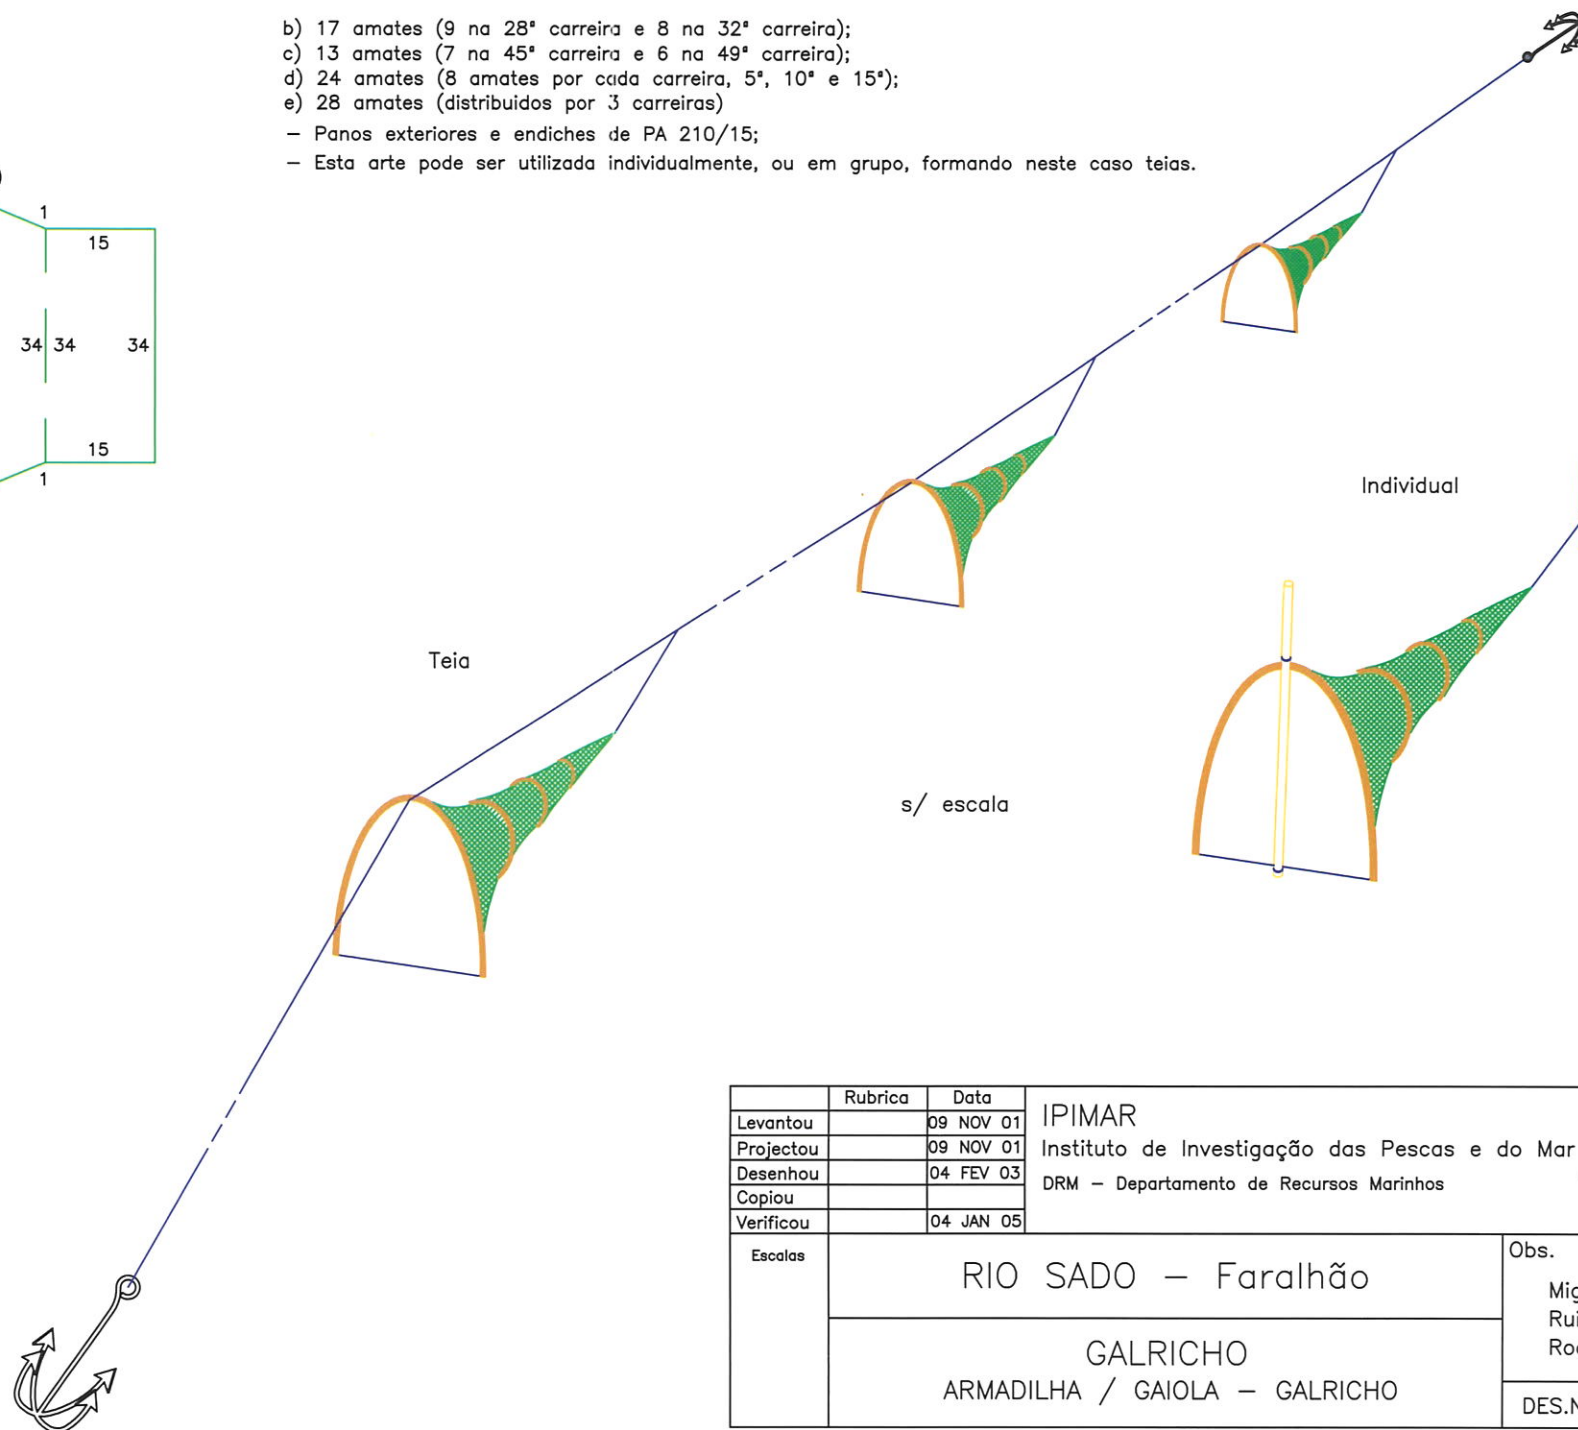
b) 17 amates (9 na 28ª carreira e 8 na 32ª carreira);
c) 13 amates (7 na 45ª carreira e 6 na 49ª carreira);
d) 24 amates (8 amates por cada carreira, 5ª, 10ª e 15ª);
e) 28 amates (distribuidos por 3 carreiras)
— Panos exteriores e endiches de PA 210/15;
— Esta arte pode ser utilizada individualmente, ou em grupo, formando neste caso teias.

1
15
34 34 34
15
1

Individual

Teia

s/ escala

| | Rubrica | Data |
|---|---|---|
| Levantou | | 09 NOV 01 |
| Projectou | | 09 NOV 01 |
| Desenhou | | 04 FEV 03 |
| Copiou | | |
| Verificou | | 04 JAN 05 |

IPIMAR
Instituto de Investigação das Pescas e do Mar
DRM — Departamento de Recursos Marinhos

Escalas

RIO SADO — Faralhão

GALRICHO
ARMADILHA / GAIOLA — GALRICHO

Obs.
Mi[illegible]
Ru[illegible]
Ro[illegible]

DES.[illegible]